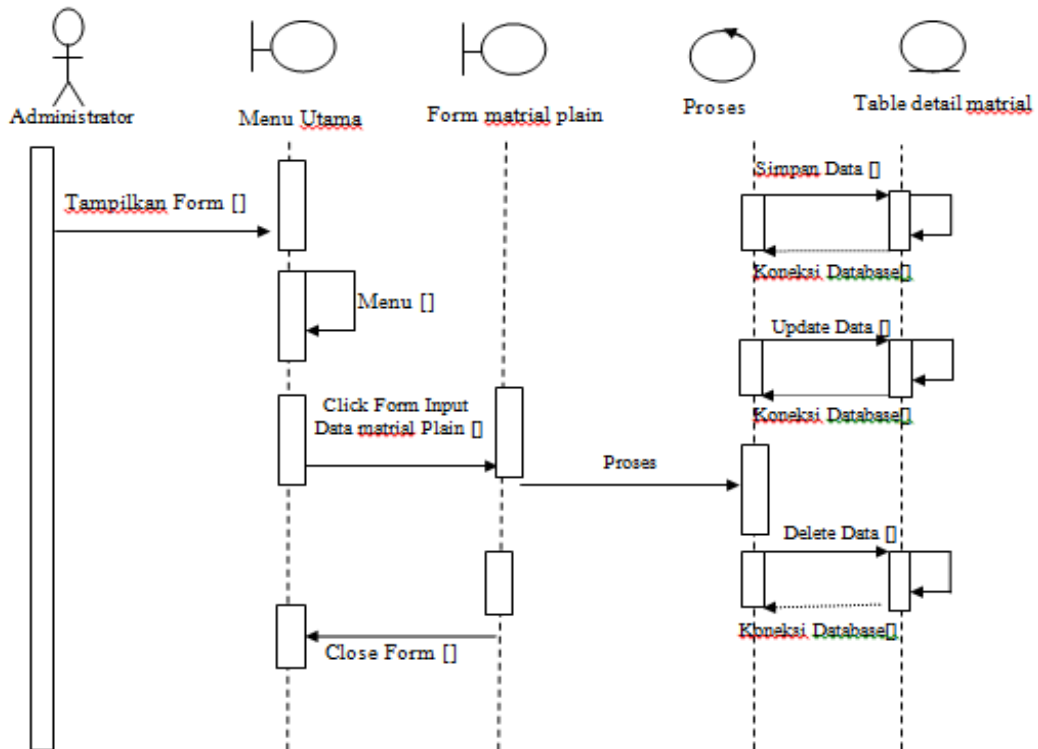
Administrator

Menu Utama

Form matrial plain

Proses

Table detail matrial

Simpan Data []

Tampilkan Form []

Koneksi Database[]

Menu []

Update Data []

Click Form Input Data matrial Plain []

Koneksi Database[]

Proses

Delete Data []

Koneksi Database[]

Close Form []